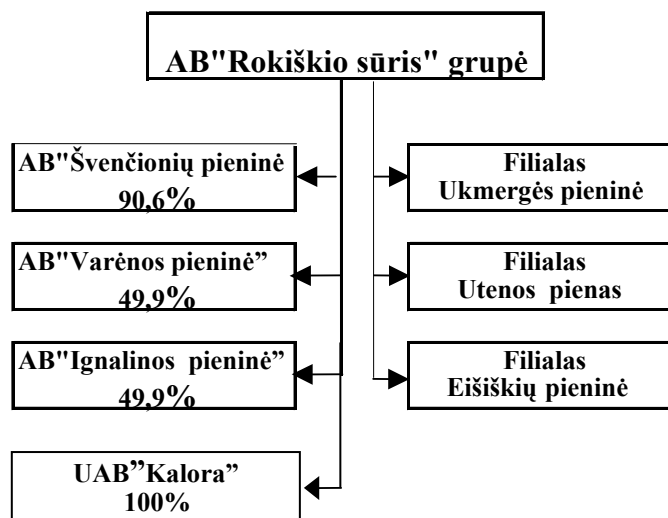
AB"Rokiškio sūris" grupė

AB"Švenčionių pieninė
90,6%

AB"Varėnos pieninė"
49,9%

AB"Ignalinos pieninė"
49,9%

UAB"Kalora"
100%

Filialas
Ukmergės pieninė

Filialas
Utenos pienas

Filialas
Eišiškių pieninė